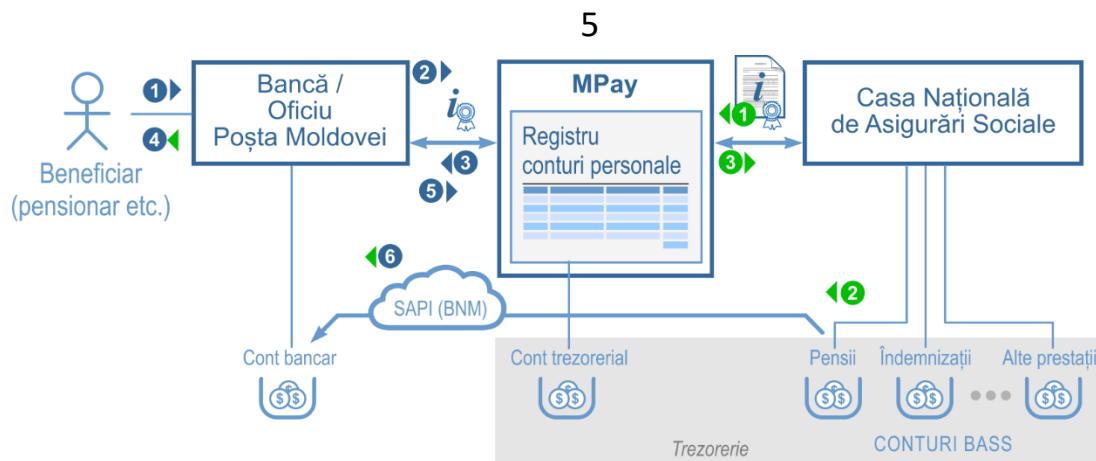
5

1

4

Beneficiar
(pensionar etc.)

Bancă /
Oficiu
Poșta Moldovei

2

3

5

MPay

Registru
conturi personale

1

3

Casa Națională
de Asigurări Sociale

6

SAPI (BNM)

2

Cont bancar

Cont trezorerial

Pensii

Îndemnizații

Alte prestații

Trezorerie

CONTURI BASS